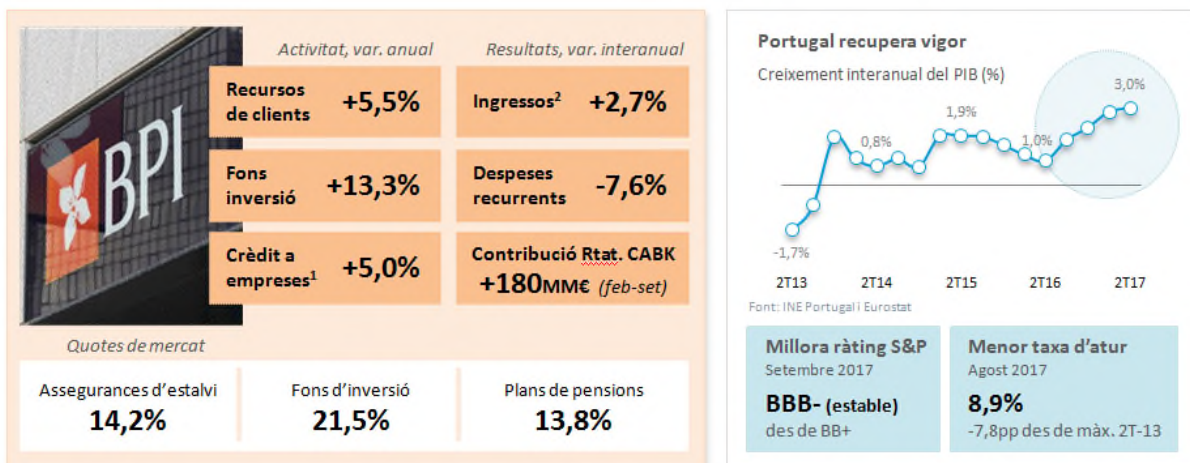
BPI

Activitat, var. anual

Resultats, var. interanual

Recursos de clients +5,5%

Ingressos² +2,7%

Fons inversió +13,3%

Despeses recurrents -7,6%

Crèdit a empreses¹ +5,0%

Contribució Rtat. CABK +180MM€ (feb-set)

Quotes de mercat

| Assegurances d'estalvi | Fons d'inversió | Plans de pensions |
|---|---|---|
| 14,2% | 21,5% | 13,8% |

Portugal recupera vigor

Creixement interanual del PIB (%)

3,0%

1,9%

0,8%

1,0%

-1,7%

2T13 2T14 2T15 2T16 2T17

Font: INE Portugal i Eurostat

Millora ràting S&P
Setembre 2017
BBB- (estable)
des de BB+

Menor taxa d'atur
Agost 2017
8,9%
-7,8pp des de màx. 2T-13